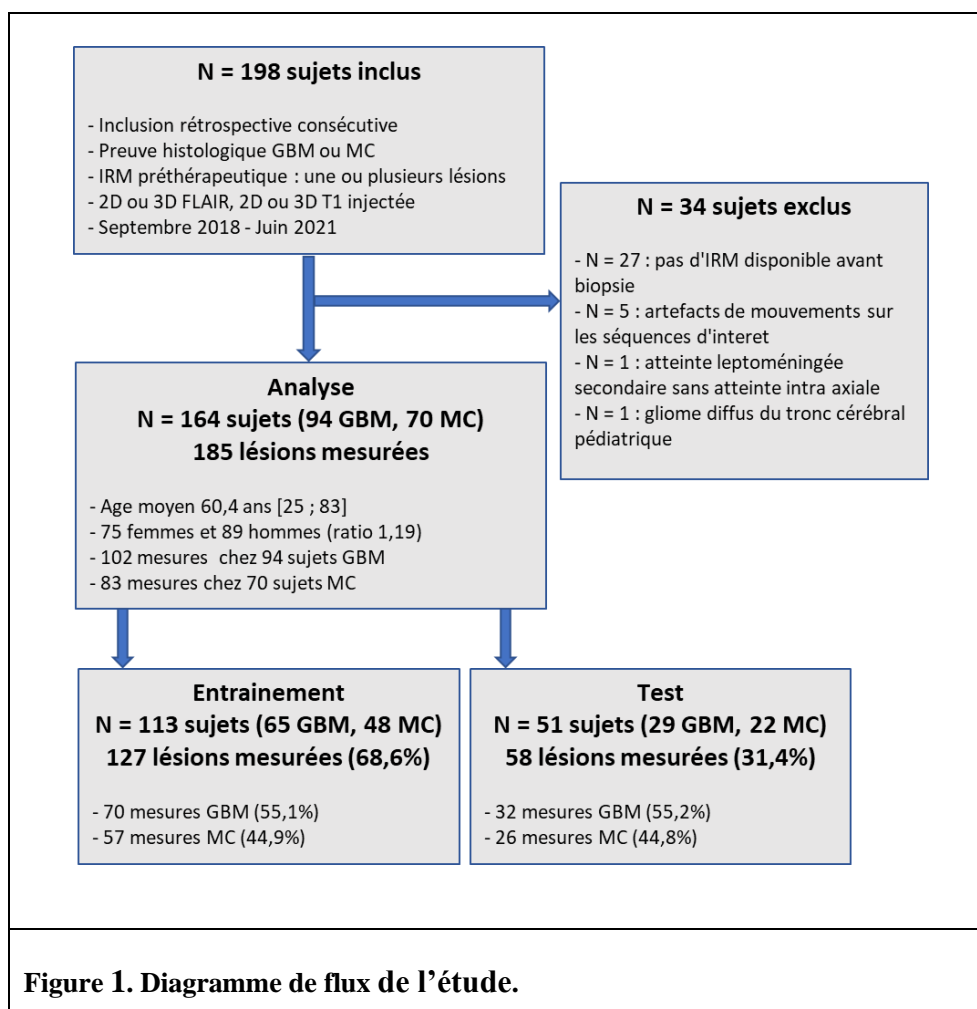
N = 198 sujets inclus

- Inclusion rétrospective consécutive
- Preuve histologique GBM ou MC
- IRM préthérapeutique : une ou plusieurs lésions
- 2D ou 3D FLAIR, 2D ou 3D T1 injectée
- Septembre 2018 - Juin 2021

N = 34 sujets exclus

- N = 27 : pas d'IRM disponible avant biopsie
- N = 5 : artefacts de mouvements sur les séquences d'interet
- N = 1 : atteinte leptoméningée secondaire sans atteinte intra axiale
- N = 1 : gliome diffus du tronc cérébral pédiatrique

Analyse
N = 164 sujets (94 GBM, 70 MC)
185 lésions mesurées

- Age moyen 60,4 ans [25 ; 83]
- 75 femmes et 89 hommes (ratio 1,19)
- 102 mesures chez 94 sujets GBM
- 83 mesures chez 70 sujets MC

Entrainement
N = 113 sujets (65 GBM, 48 MC)
127 lésions mesurées (68,6%)

- 70 mesures GBM (55,1%)
- 57 mesures MC (44,9%)

Test
N = 51 sujets (29 GBM, 22 MC)
58 lésions mesurées (31,4%)

- 32 mesures GBM (55,2%)
- 26 mesures MC (44,8%)

Figure 1. Diagramme de flux de l’étude.